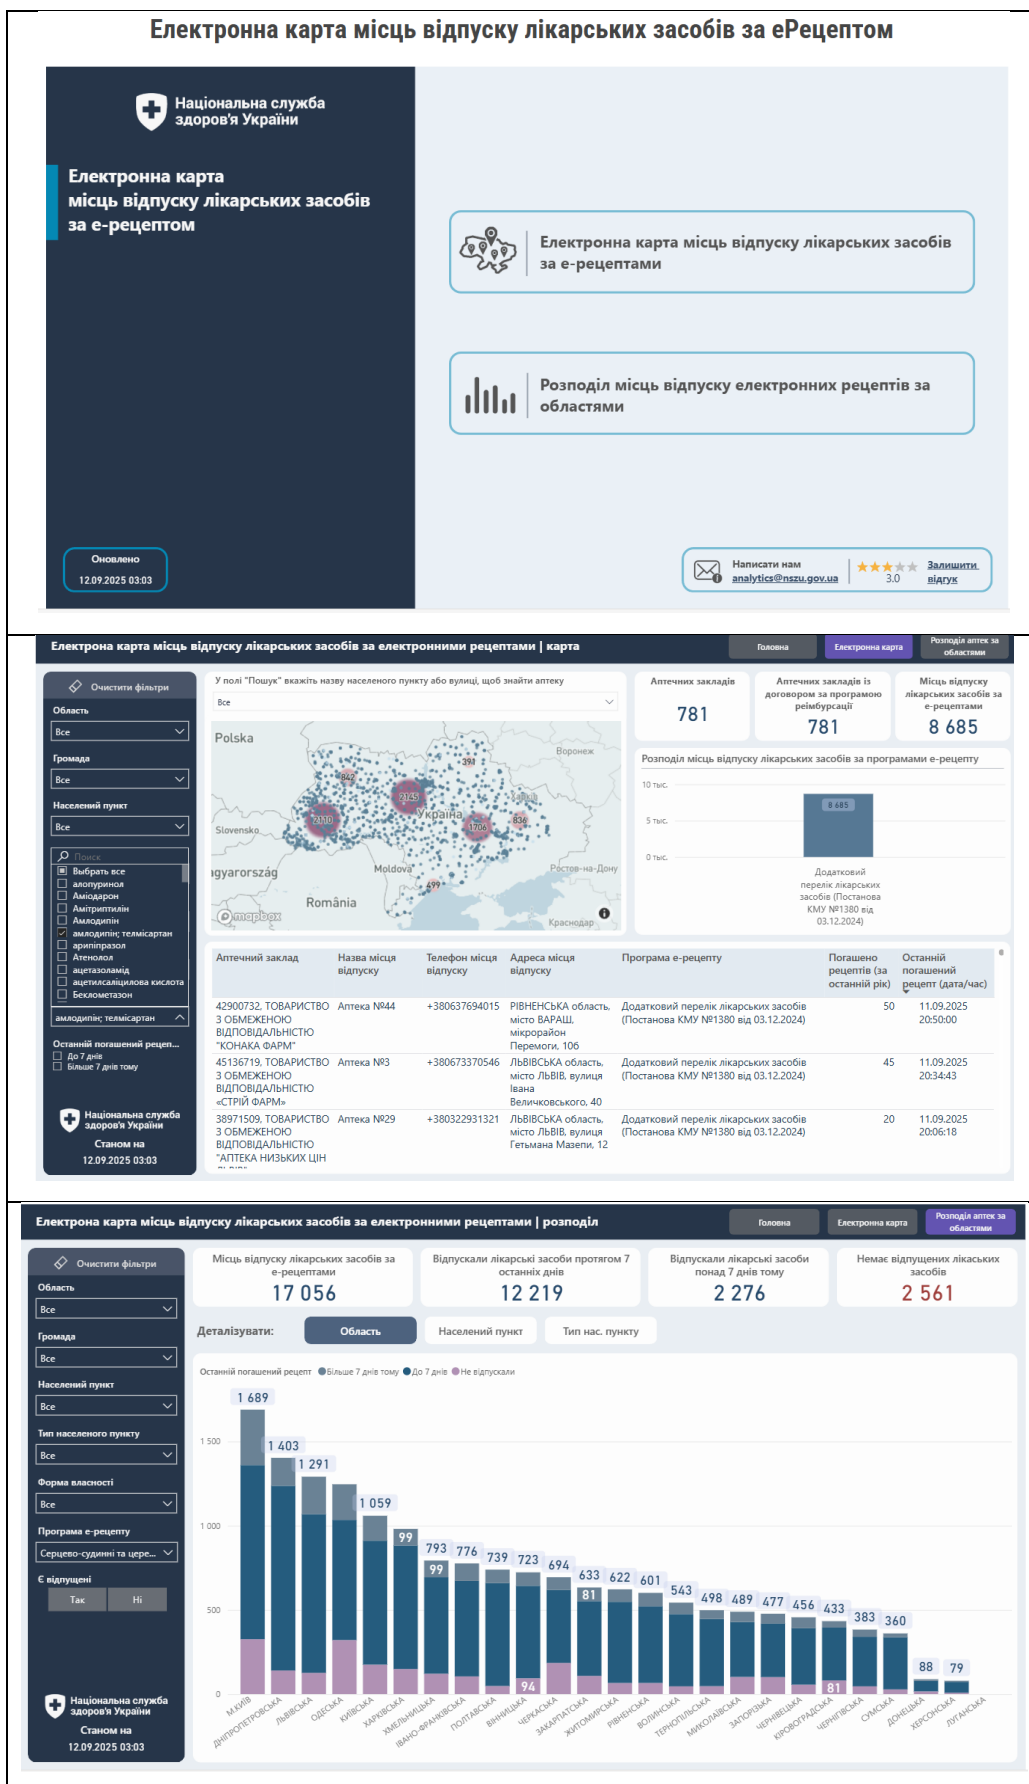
Електронна карта місць відпуску лікарських засобів за еРецептом

Національна служба здоров'я України

Електронна карта місць відпуску лікарських засобів за е-рецептом

Електронна карта місць відпуску лікарських засобів за е-рецептами

Розподіл місць відпуску електронних рецептів за областями

Оновлено
12.09.2025 03:03

Написати нам
analytics@nszu.gov.ua

3.0

Залишити відгук

Електронна карта місць відпуску лікарських засобів за електронними рецептами | карта

Головна | Електронна карта | Розподіл аптек за областями

Очистити фільтри

Область
Все

Громада
Все

Населений пункт
Все

Поиск
Выбрать все
алопуринол
Аміодарон
Амітриптилін
Амлодипін
амлодипін; телмісартан
аріпіпразол
Атенолол
ацетазоламід
ацетилсаліцилова кислота
Беклометазон

амлодипін; телмісартан

Останній погашений рецеп...
До 7 днів
Більше 7 днів тому

Національна служба здоров'я України
Станом на
12.09.2025 03:03

У полі "Пошук" вкажіть назву населеного пункту або вулиці, щоб знайти аптеку

Все

Polska
Воронеж
Slovensko
Україна
Magyarország
Moldova
Ростов-на-Дону
România
Краснодар
mapbox

842
391
2145
2110
1706
836
499

| Аптечних закладів | Аптечних закладів із договором за програмою реімбурсації | Місць відпуску лікарських засобів за е-рецептами |
|---|---|---|
| 781 | 781 | 8 685 |

Розподіл місць відпуску лікарських засобів за програмами е-рецепту

10 тыс.
5 тыс.
0 тыс.
8 685
Додатковий перелік лікарських засобів (Постанова КМУ №1380 від 03.12.2024)

| Аптечний заклад | Назва місця відпуску | Телефон місця відпуску | Адреса місця відпуску | Програма е-рецепту | Погашено рецептів (за останній рік) | Останній погашений рецепт (дата/час) |
|---|---|---|---|---|---|---|
| 42900732, ТОВАРИСТВО З ОБМЕЖЕНОЮ ВІДПОВІДАЛЬНІСТЮ "КОНАКА ФАРМ" | Аптека №44 | +380637694015 | РІВНЕНСЬКА область, місто ВАРАШ, мікрорайон Перемоги, 106 | Додатковий перелік лікарських засобів (Постанова КМУ №1380 від 03.12.2024) | 50 | 11.09.2025 20:50:00 |
| 45136719, ТОВАРИСТВО З ОБМЕЖЕНОЮ ВІДПОВІДАЛЬНІСТЮ «СТРІЙ ФАРМ» | Аптека №3 | +380673370546 | ЛЬВІВСЬКА область, місто ЛЬВІВ, вулиця Івана Величковського, 40 | Додатковий перелік лікарських засобів (Постанова КМУ №1380 від 03.12.2024) | 45 | 11.09.2025 20:34:43 |
| 38971509, ТОВАРИСТВО З ОБМЕЖЕНОЮ ВІДПОВІДАЛЬНІСТЮ "АПТЕКА НИЗЬКИХ ЦІН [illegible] | Аптека №29 | +380322931321 | ЛЬВІВСЬКА область, місто ЛЬВІВ, вулиця Гетьмана Мазепи, 12 | Додатковий перелік лікарських засобів (Постанова КМУ №1380 від 03.12.2024) | 20 | 11.09.2025 20:06:18 |

Електронна карта місць відпуску лікарських засобів за електронними рецептами | розподіл

Головна | Електронна карта | Розподіл аптек за областями

Очистити фільтри
Область
Все
Громада
Все
Населений пункт
Все
Тип населеного пункту
Все
Форма власності
Все
Програма е-рецепту
Серцево-судинні та цере...
Є відпущені
Так | Ні

Національна служба здоров'я України
Станом на
12.09.2025 03:03

| Місць відпуску лікарських засобів за е-рецептами | Відпускали лікарські засоби протягом 7 останніх днів | Відпускали лікарські засоби понад 7 днів тому | Немає відпущених лікаських засобів |
|---|---|---|---|
| 17 056 | 12 219 | 2 276 | 2 561 |

Деталізувати: Область | Населений пункт | Тип нас. пункту

Останній погашений рецепт ● Більше 7 днів тому ● До 7 днів ● Не відпускали

1 500
1 000
500
0

1 689, 1 403, 1 291, 1 059, 99, 793, 99, 776, 739, 723, 694, 633, 81, 622, 601, 543, 498, 489, 477, 456, 433, 383, 360, 94, 81, 88, 79

М.КИЇВ, ДНІПРОПЕТРОВСЬКА, ЛЬВІВСЬКА, ОДЕСЬКА, КИЇВСЬКА, ХАРКІВСЬКА, ХМЕЛЬНИЦЬКА, ІВАНО-ФРАНКІВСЬКА, ПОЛТАВСЬКА, ВІННИЦЬКА, ЧЕРКАСЬКА, ЗАКАРПАТСЬКА, ЖИТОМИРСЬКА, РІВНЕНСЬКА, ВОЛИНСЬКА, ТЕРНОПІЛЬСЬКА, МИКОЛАЇВСЬКА, ЗАПОРІЗЬКА, ЧЕРНІВЕЦЬКА, КІРОВОГРАДСЬКА, ЧЕРНІГІВСЬКА, СУМСЬКА, ДОНЕЦЬКА, ХЕРСОНСЬКА, ЛУГАНСЬКА